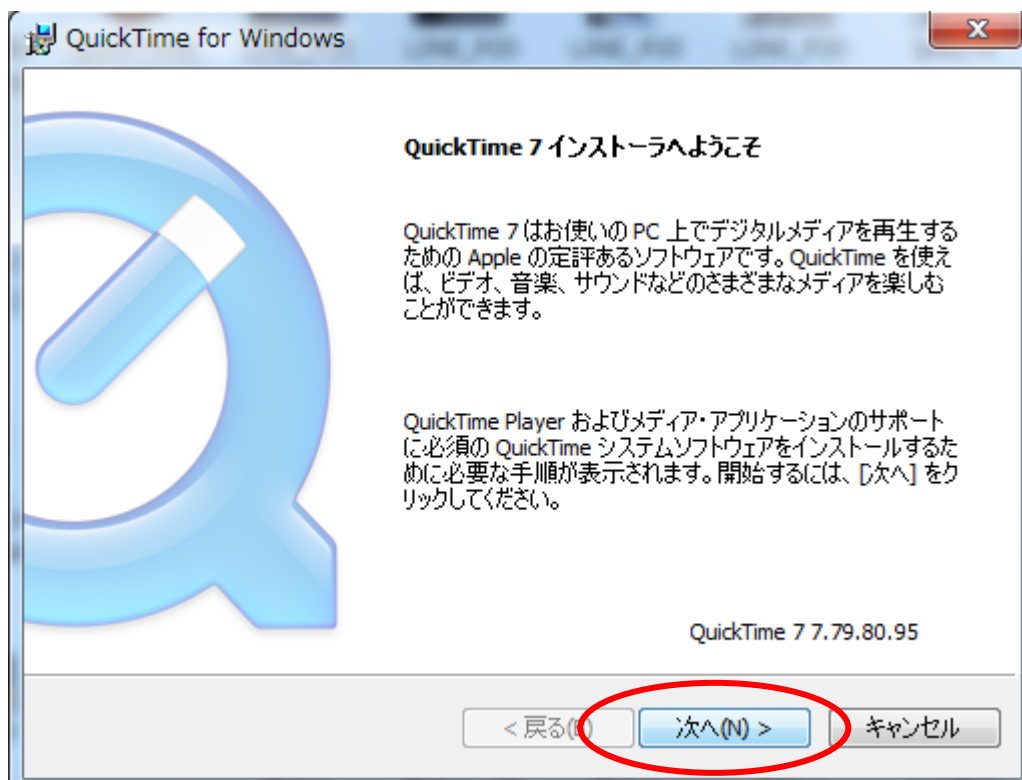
QuickTime for Windows

QuickTime 7 インストーラへようこそ

QuickTime 7 はお使いの PC 上でデジタルメディアを再生するための Apple の定評あるソフトウェアです。QuickTime を使えば、ビデオ、音楽、サウンドなどのさまざまなメディアを楽しむことができます。

QuickTime Player およびメディア・アプリケーションのサポートに必須の QuickTime システムソフトウェアをインストールするために必要な手順が表示されます。開始するには、[次へ] をクリックしてください。

QuickTime 7 7.79.80.95

< 戻る(B)

次へ(N) >

キャンセル